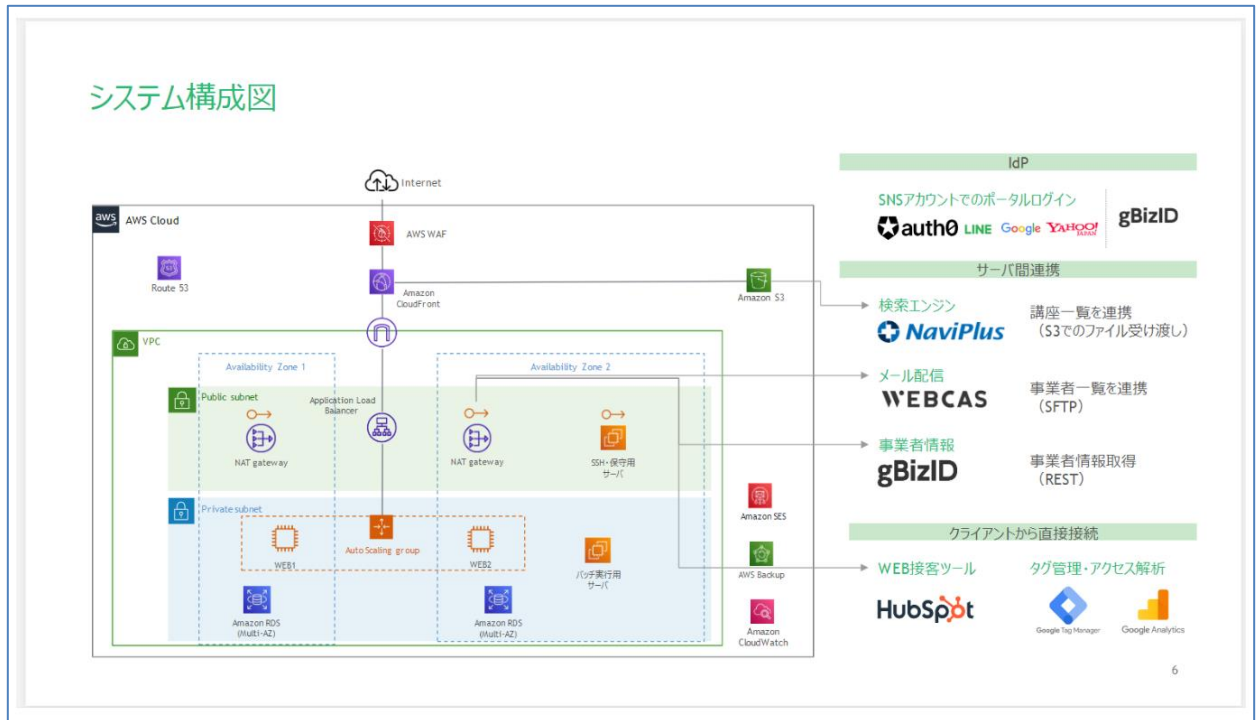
システム構成図

Internet

aws AWS Cloud

AWS WAF

Route 53

Amazon CloudFront

Amazon S3

VPC

Availability Zone 1

Availability Zone 2

Public subnet

Application Load Balancer

NAT gateway

NAT gateway

SSH・保守用サーバ

Private subnet

Auto Scaling group

WEB1

WEB2

バッチ実行用サーバ

Amazon RDS (Multi-AZ)

Amazon RDS (Multi-AZ)

Amazon SES

AWS Backup

Amazon CloudWatch

IdP

SNSアカウントでのポータルログイン

auth0 LINE Google YAHOO! JAPAN

gBizID

サーバ間連携

検索エンジン

NaviPlus

講座一覧を連携 （S3でのファイル受け渡し）

メール配信

WEBCAS

事業者一覧を連携 （SFTP）

事業者情報

gBizID

事業者情報取得 （REST）

クライアントから直接接続

WEB接客ツール

HubSpot

タグ管理・アクセス解析

Google Tag Manager

Google Analytics

6